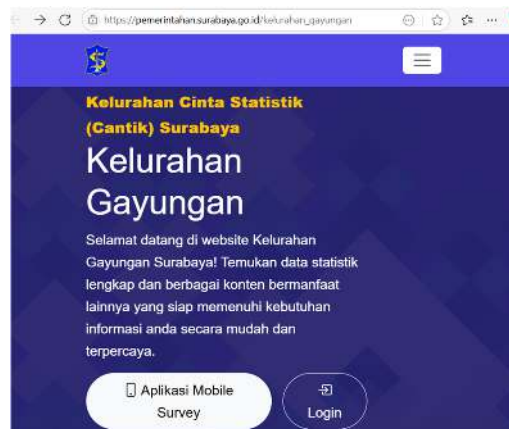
https://pemerintahan.surabaya.go.id/kelurahan_gayungan

Kelurahan Cinta Statistik (Cantik) Surabaya

Kelurahan Gayungan

Selamat datang di website Kelurahan Gayungan Surabaya! Temukan data statistik lengkap dan berbagai konten bermanfaat lainnya yang siap memenuhi kebutuhan informasi anda secara mudah dan terpercaya.

Aplikasi Mobile Survey

Login